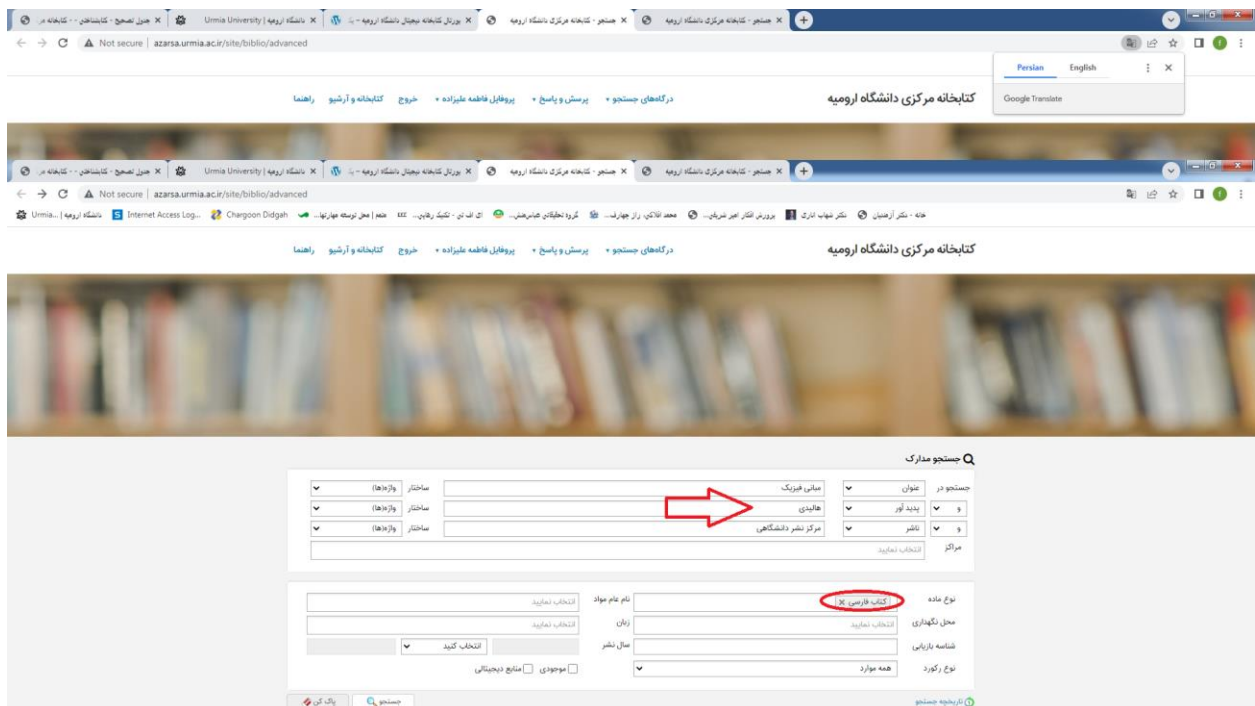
جستجو - کتابخانه مرکزی دانشگاه ارومیه × جستجو - کتابخانه مرکزی دانشگاه ارومیه × پورتال کتابخانه دیجیتال دانشگاه ارومیه × دانشگاه ارومیه | Urmia University × جدول تصحیح - کتابشناسی × کتابخانه

Not secure | azarsa.urmia.ac.ir/site/biblio/advanced

Persian English
Google Translate

کتابخانه مرکزی دانشگاه ارومیه
درگاه‌های جستجو ▾ پرسش و پاسخ ▾ پروفایل فاطمه علیزاده ▾ خروج کتابخانه و آرشیو راهنما

جستجو - کتابخانه مرکزی دانشگاه ارومیه × جستجو - کتابخانه مرکزی دانشگاه ارومیه × پورتال کتابخانه دیجیتال دانشگاه ارومیه × دانشگاه ارومیه | Urmia University × جدول تصحیح - کتابشناسی × کتابخانه

Not secure | azarsa.urmia.ac.ir/site/biblio/advanced

Urmia... | دانشگاه ارومیه Internet Access Log... Chargoon Didgah ... علم | محل توسعه مهارتها... ... گروه تحقیقاتی ... محمد افلاکی ... پرورش افکار امیر شریفی ... دکتر شهاب اناری ... خانه - دکتر آرمنیان

کتابخانه مرکزی دانشگاه ارومیه
درگاه‌های جستجو ▾ پرسش و پاسخ ▾ پروفایل فاطمه علیزاده ▾ خروج کتابخانه و آرشیو راهنما

جستجو مدارک

جستجو در | عنوان | مبانی فیزیک | ساختار | واژه(ها)
و | پدید آور | هالیدی | ساختار | واژه(ها)
و | ناشر | مرکز نشر دانشگاهی | ساختار | واژه(ها)
مراکز | انتخاب نمایید

نوع ماده | کتاب فارسی × | نام عام مواد | انتخاب نمایید
محل نگهداری | انتخاب نمایید | زبان | انتخاب نمایید
شناسه بازیابی | | سال نشر | | انتخاب کنید
نوع رکورد | همه موارد | موجودی | منابع دیجیتالی

تاریخچه جستجو
جستجو | پاک کن